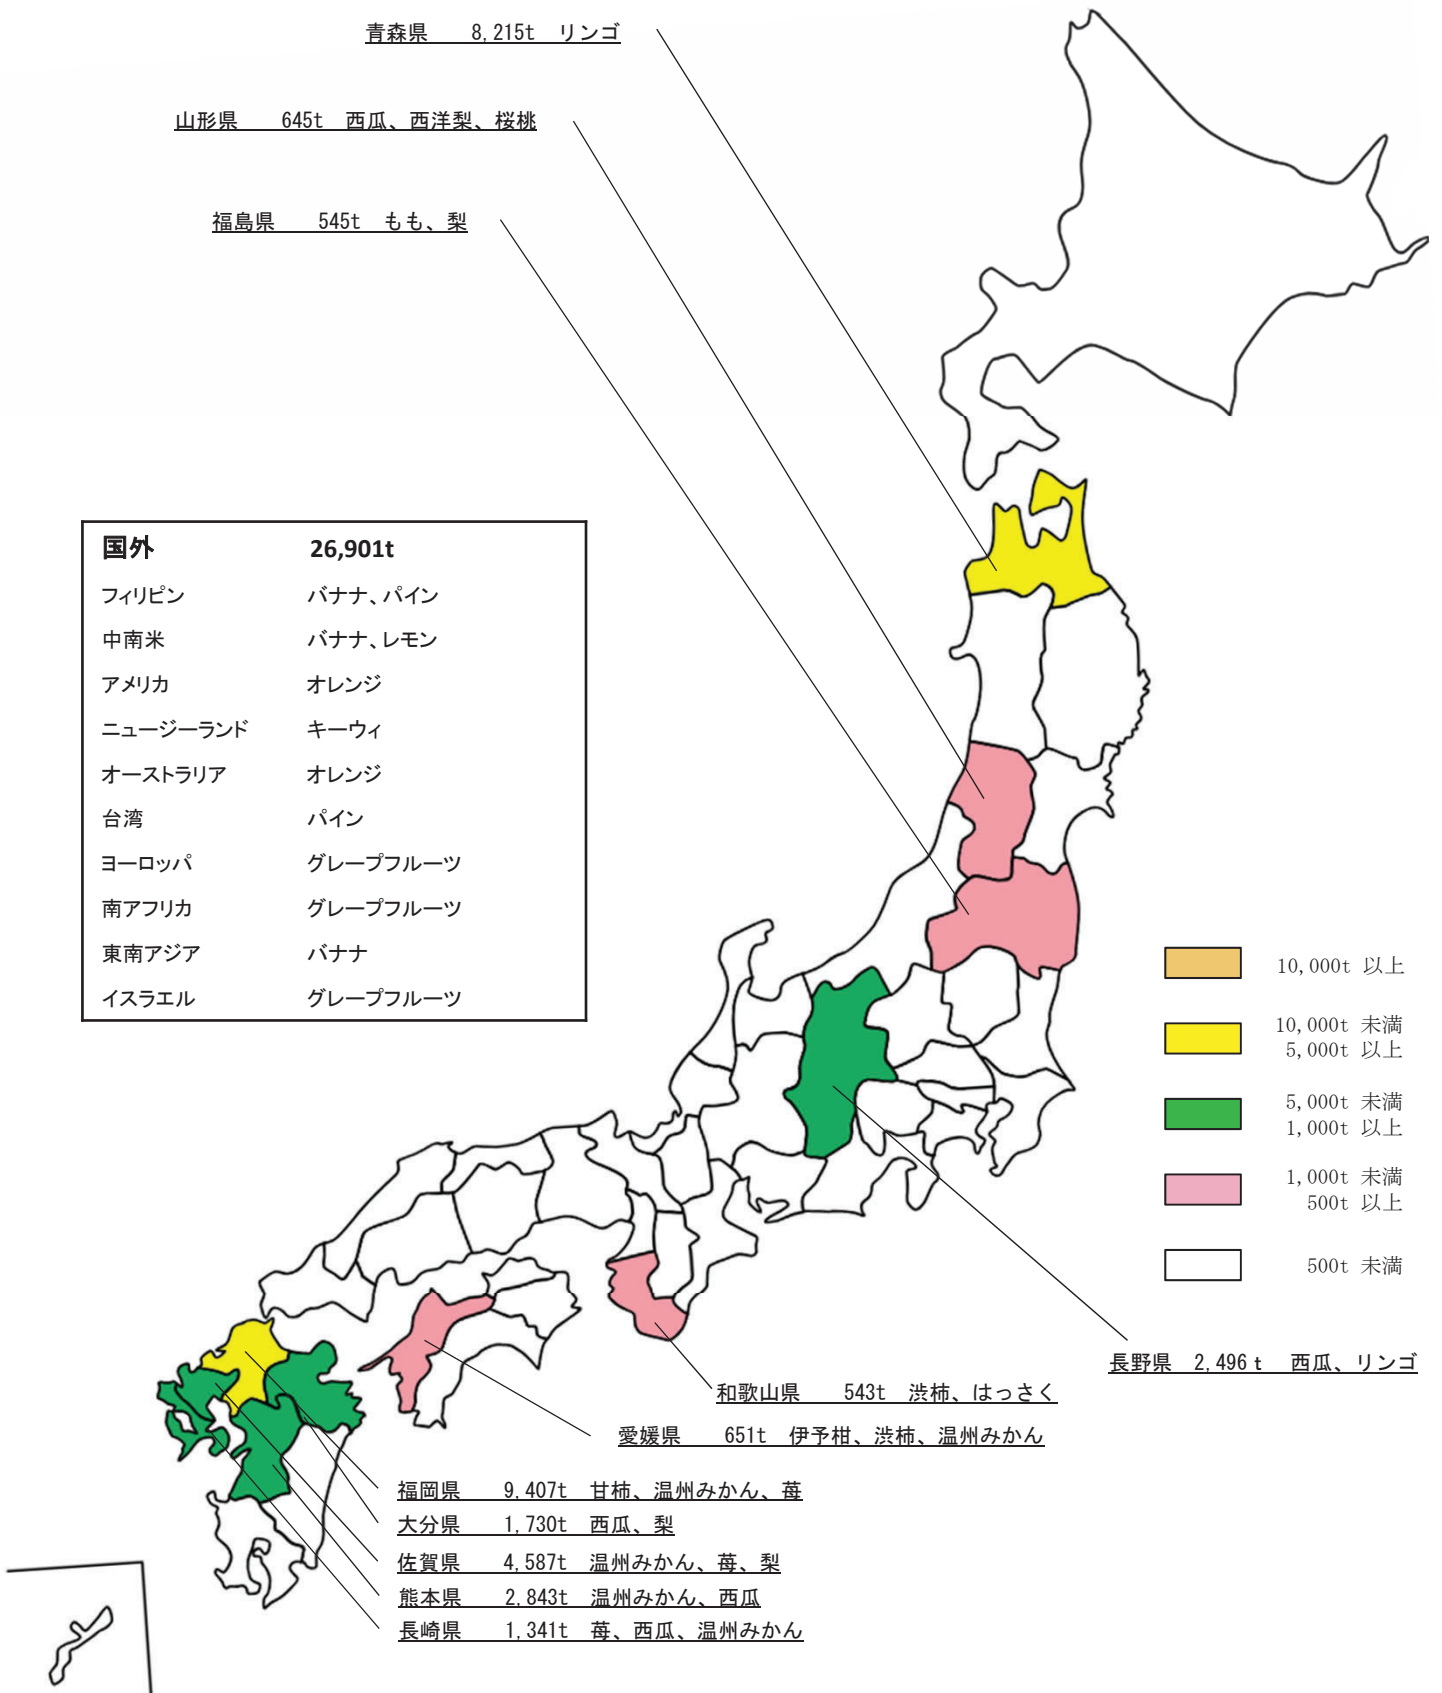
青森県　8,215t　リンゴ

山形県　645t　西瓜、西洋梨、桜桃

福島県　545t　もも、梨

| 国外 | 26,901t |
|---|---|
| フィリピン | バナナ、パイン |
| 中南米 | バナナ、レモン |
| アメリカ | オレンジ |
| ニュージーランド | キーウィ |
| オーストラリア | オレンジ |
| 台湾 | パイン |
| ヨーロッパ | グレープフルーツ |
| 南アフリカ | グレープフルーツ |
| 東南アジア | バナナ |
| イスラエル | グレープフルーツ |

10,000t 以上
10,000t 未満 5,000t 以上
5,000t 未満 1,000t 以上
1,000t 未満 500t 以上
500t 未満

長野県　2,496 t　西瓜、リンゴ

和歌山県　543t　渋柿、はっさく

愛媛県　651t　伊予柑、渋柿、温州みかん

福岡県　9,407t　甘柿、温州みかん、苺
大分県　1,730t　西瓜、梨
佐賀県　4,587t　温州みかん、苺、梨
熊本県　2,843t　温州みかん、西瓜
長崎県　1,341t　苺、西瓜、温州みかん